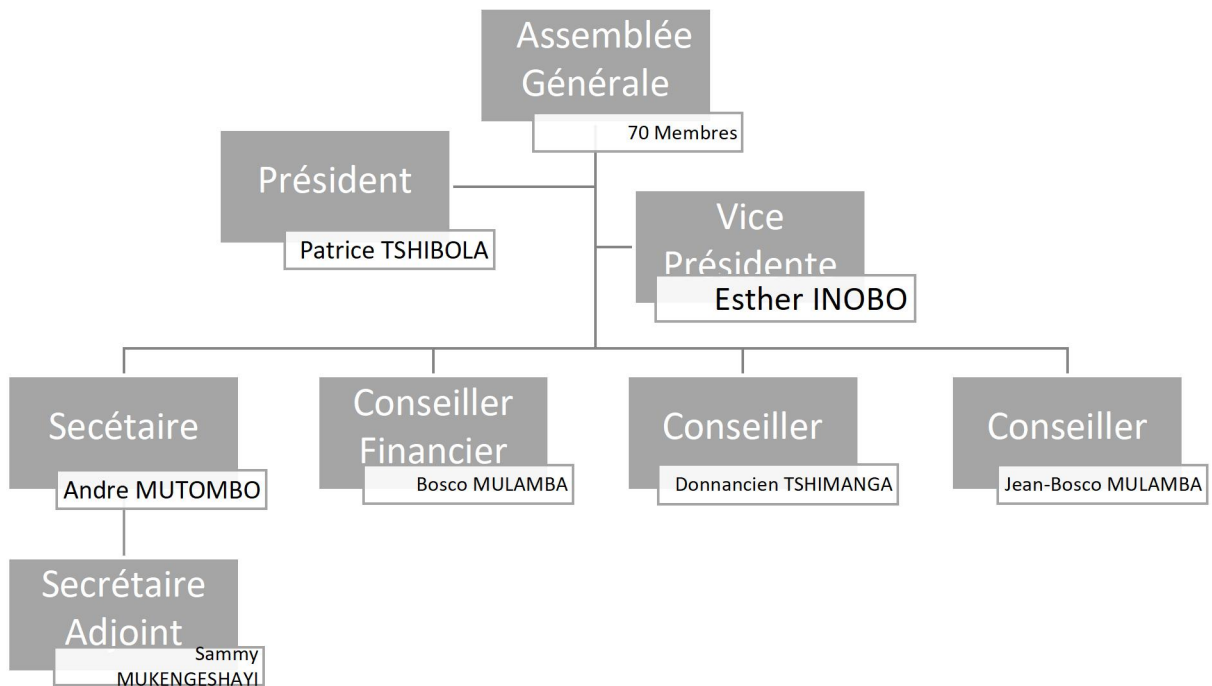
Assemblée Générale
70 Membres

Président
Patrice TSHIBOLA

Vice Présidente
Esther INOBO

Secétaire
Andre MUTOMBO

Conseiller Financier
Bosco MULAMBA

Conseiller
Donnancien TSHIMANGA

Conseiller
Jean-Bosco MULAMBA

Secrétaire Adjoint
Sammy MUKENGESHAYI